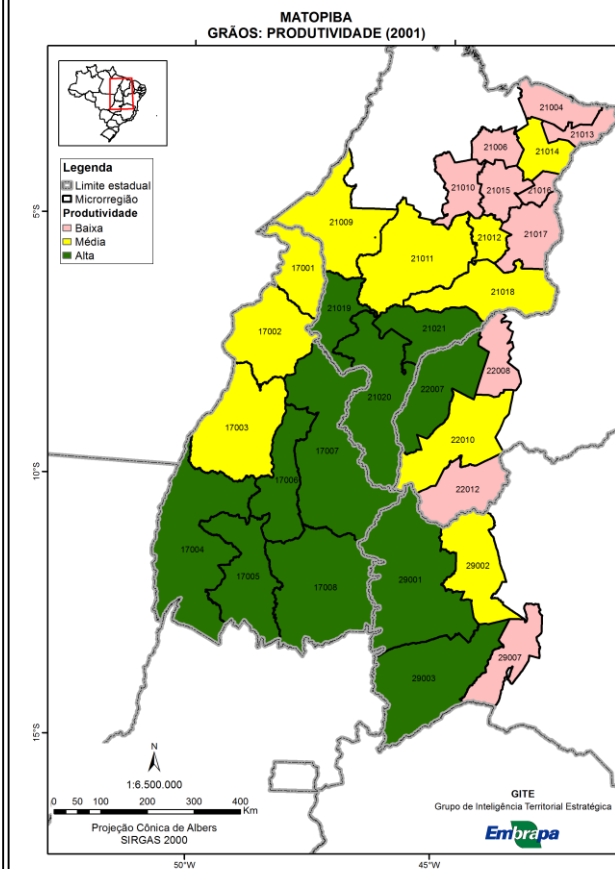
MATOPIBA
GRÃOS: PRODUTIVIDADE (2001)

Legenda
Limite estadual
Microrregião
Produtividade
Baixa
Média
Alta

5°S
10°S
15°S
50°W
45°W

21004
21013
21006
21014
21010
21015
21016
21009
21012
21017
21011
17001
21018
21019
17002
21021
22008
21020
22007
17003
17007
22010
17006
22012
17004
17005
17008
29001
29002
29007
29003

N
1:6.500.000
0 50 100 200 300 400 Km
Projeção Cônica de Albers
SIRGAS 2000

GITE
Grupo de Inteligência Territorial Estratégica
Embrapa